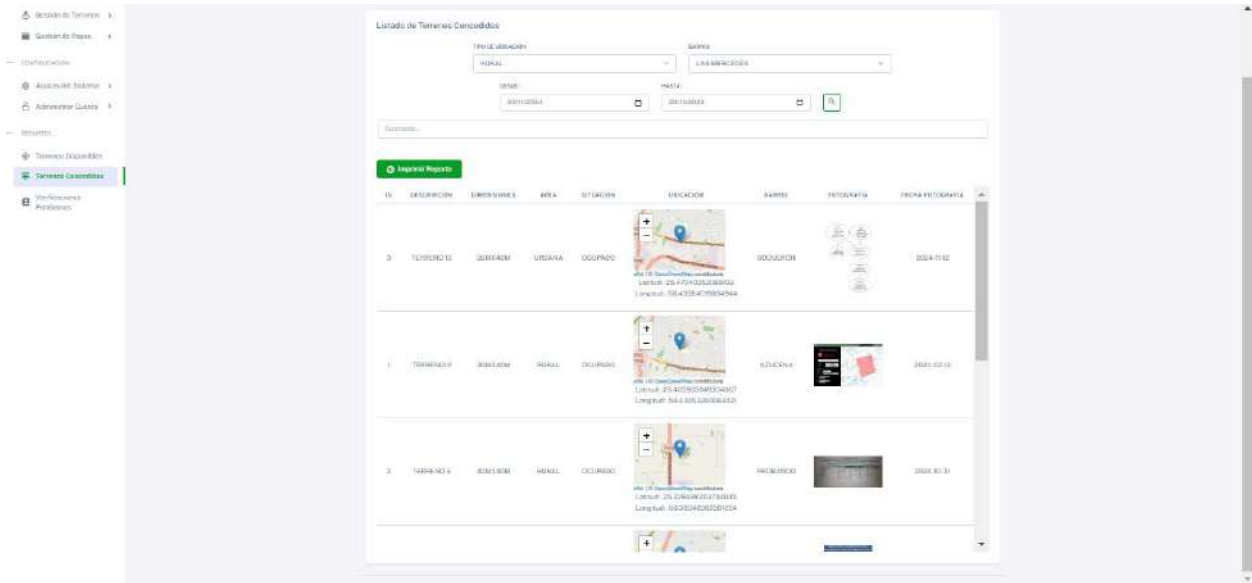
Gestión de Terrenos
Gestión de Pagos
CONFIGURACIÓN
Accesos del Sistema
Administrar Cuenta
REPORTES
Terrenos Disponibles
Terrenos Concedidos
Verificaciones Pendientes

Listado de Terrenos Concedidos

TIPO DE UBICACIÓN
RURAL
BARRIO
LAS MERCEDES
DESDE
20/11/2024
HASTA
20/11/2024

Buscar...

Imprimir Reporte

| ID | DESCRIPCIÓN | DIMENSIONES | AREA | SITUACIÓN | UBICACIÓN | BARRIO | FOTOGRAFIA | FECHA FOTOGRAFIA |
|---|---|---|---|---|---|---|---|---|
| 3 | TERRENO 10 | 30MX40M | URBANA | OCUPADO | + − Latitud: -25.4791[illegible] Longitud: -56.43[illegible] | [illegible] | | 2024-11-02 |
| 1 | TERRENO 8 | 30MX40M | RURAL | OCUPADO | + − Latitud: -25.4020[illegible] Longitud: -56.4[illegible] | AZUCENA | | 2024-10-13 |
| 2 | TERRENO 6 | 30MX30M | RURAL | OCUPADO | + − Latitud: -25.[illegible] Longitud: -56.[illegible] | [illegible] | | 2024-10-31 |